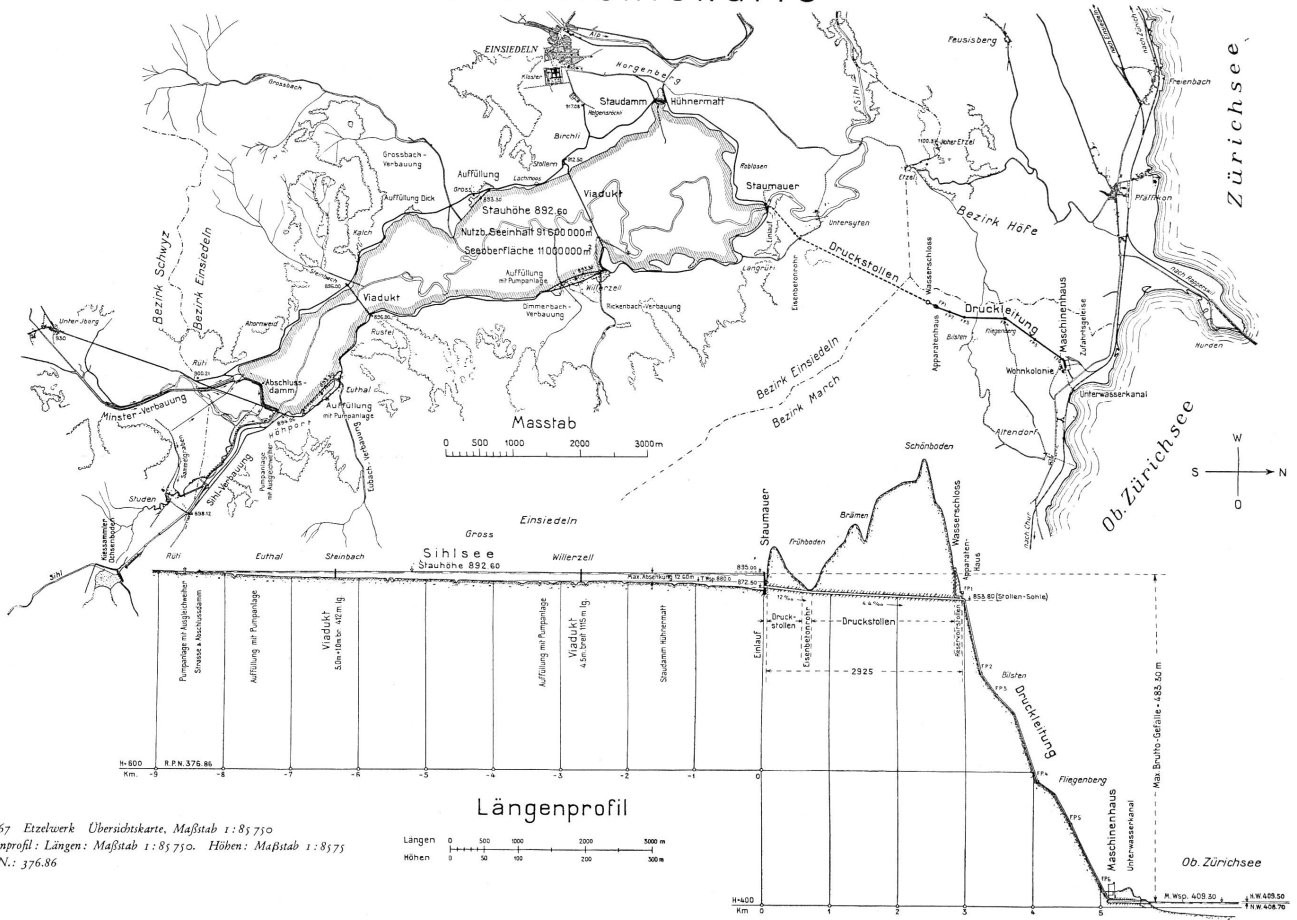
EINSIEDELN
Alp
Kloster
Horgenberg
Staudamm
Hühnermatt
Birchli
Grossbach
Grossbach-Verbauung
Auffüllung
Stollern
Lachmoos
Gross
Auffüllung Dick
Viadukt
Staumauer
Roblosen
Stauhöhe 892.60
Nutzb. Seeinhalt 91 600 000 m³
Seeoberfläche 11 000 000 m²
Kalch
Steinbach
Viadukt
Auffüllung mit Pumpanlage
Willerzell
Dimmerbach-Verbauung
Rickenbach-Verbauung
Langrüti
Untersyten
Eisenbetonrohr
Druckstollen
Wasserschloss
Apparatenhaus
Druckleitung
Bilsten
Fliegenberg
Maschinenhaus
Zufahrtsgeleise
Wohnkolonie
Unterwasserkanal
Altendorf
Etzel
Hoher Etzel
Feusisberg
Sihl
Bezirk Höfe
Bezirk Einsiedeln
Bezirk March
Bezirk Schwyz
Bezirk Einsiedeln
Unter Iberg
Ahornweid
Rüti
Rustel
Abschlussdamm
Euthal
Auffüllung mit Pumpanlage
Minster-Verbauung
Sihl-Verbauung
Studen
Kiessammler Ütschenbach
Eubach-Verbauung
Pumpanlage mit Ausgleichweiher
Masstab
0 500 1000 2000 3000 m
Freienbach
Pfäffikon
nach Rapperswil
Hurden
Zürichsee
Ob. Zürichsee
W
S
N
O
Schönboden
Brämen
Frühboden
Staumauer
Wasserschloss
Apparatenhaus
Einsiedeln
Gross
Sihlsee
Stauhöhe 892.60
Rüti
Euthal
Steinbach
Willerzell
Max. Absenkung 12.60 m
T. Wsp. 880.0
835.05
872.50
853.80 (Stollen-Sohle)
Pumpanlage mit Ausgleichweiher Strasse u. Abschlussdamm
Auffüllung mit Pumpanlage
Viadukt 5.0 m breit 412 m lg.
Auffüllung mit Pumpanlage
Viadukt 4.5 m breit 1115 m lg.
Staudamm Hühnermatt
Einlauf
Druckstollen
Eisenbetonrohr
Druckstollen
Apparatenhaus
2925
FP1
FP2
FP3
FP4
FP5
FP6
Bilsten
Druckleitung
Fliegenberg
Maschinenhaus
Unterwasserkanal
Max. Brutto-Gefälle = 483.50 m
H.W. 409.50
N.W. 406.70
H. Wsp. 409.30
Ob. Zürichsee
H=600
R.P.N. 376.86
Km. -9 -8 -7 -6 -5 -4 -3 -2 -1 0
H=400
Km 0 1 2 3 4 5
Längenprofil
Längen 0 500 1000 2000 3000 m
Höhen 0 50 100 200 300 m
67 Etzelwerk Übersichtskarte, Maßstab 1:85 750
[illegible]nprofil: Längen: Maßstab 1:85 750. Höhen: Maßstab 1:8575
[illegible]N.: 376.86